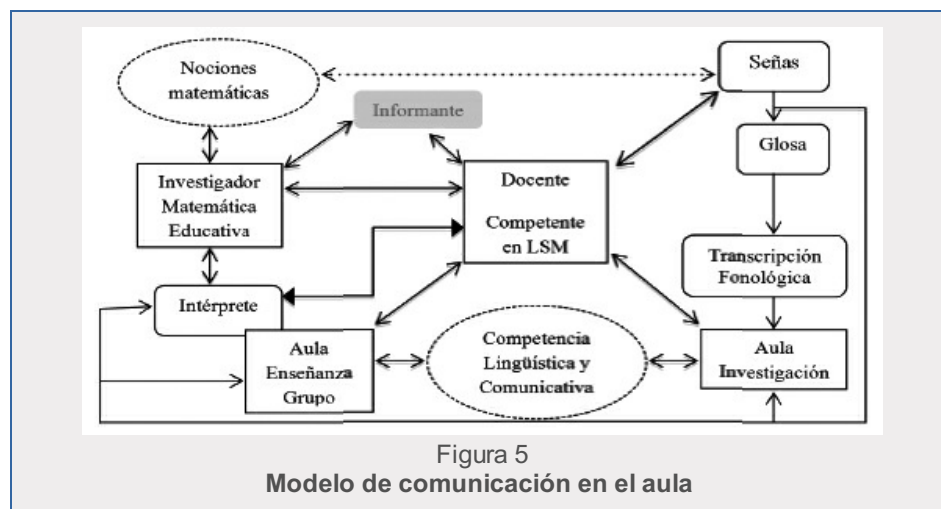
Nociones matemáticas

Señas

Informante

Glosa

Investigador Matemática Educativa

Docente

Competente en LSM

Transcripción Fonológica

Intérprete

Competencia Lingüística y Comunicativa

Aula Enseñanza Grupo

Aula Investigación

Figura 5
Modelo de comunicación en el aula